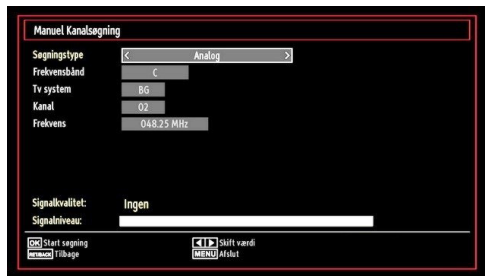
Manuel Kanalsøgning

| | |
|---|---|
| Søgningstype | < Analog > |
| Frekvensbånd | C |
| Tv system | BG |
| Kanal | 02 |
| Frekvens | 048.25 MHz |

Signalkvalitet: Ingen
Signalniveau:

OK Start søgning
RETURN Tilbage
◄ ► Skift værdi
MENU Afslut